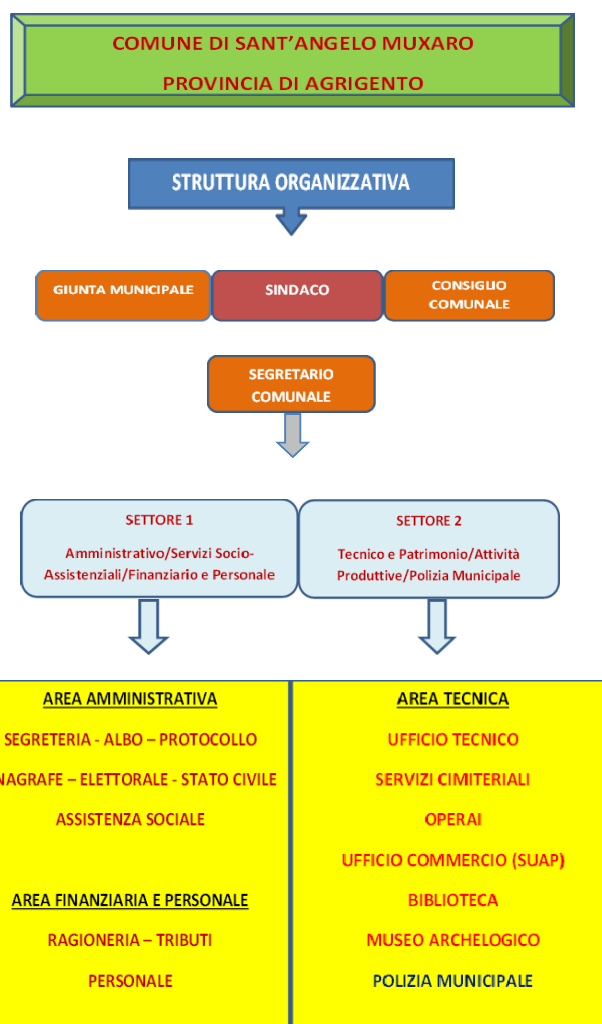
COMUNE DI SANT'ANGELO MUXARO
PROVINCIA DI AGRIGENTO

STRUTTURA ORGANIZZATIVA

GIUNTA MUNICIPALE

SINDACO

CONSIGLIO COMUNALE

SEGRETARIO COMUNALE

SETTORE 1
Amministrativo/Servizi Socio-Assistenziali/Finanziario e Personale

SETTORE 2
Tecnico e Patrimonio/Attività Produttive/Polizia Municipale

AREA AMMINISTRATIVA
SEGRETERIA - ALBO – PROTOCOLLO
NAGRAFE – ELETTORALE - STATO CIVILE
ASSISTENZA SOCIALE

AREA FINANZIARIA E PERSONALE
RAGIONERIA – TRIBUTI
PERSONALE

AREA TECNICA
UFFICIO TECNICO
SERVIZI CIMITERIALI
OPERAI
UFFICIO COMMERCIO (SUAP)
BIBLIOTECA
MUSEO ARCHELOGICO
POLIZIA MUNICIPALE